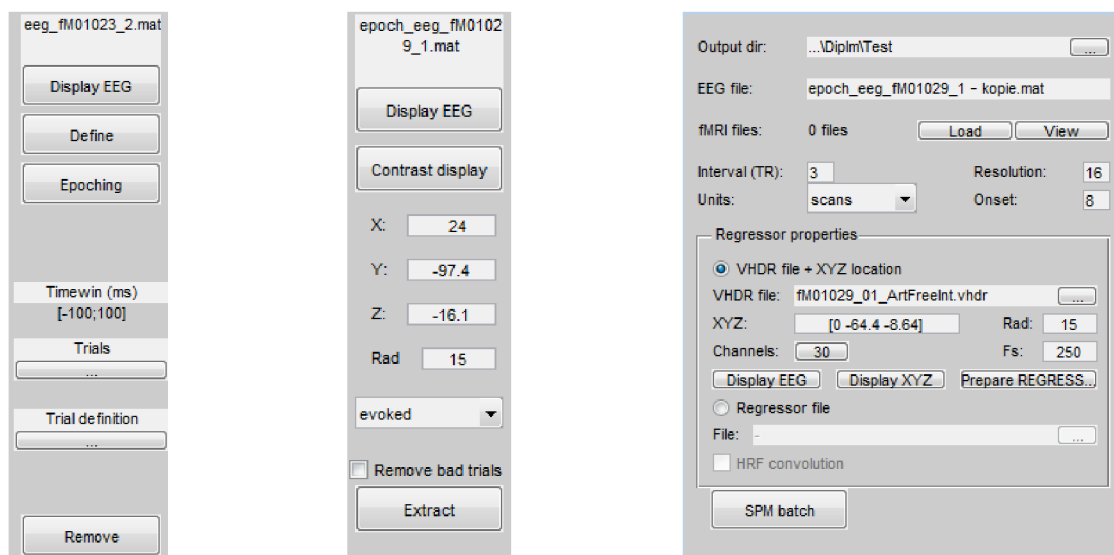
eeg_fM01023_2.mat

Display EEG

Define

Epoching

Timewin (ms)
[-100;100]

Trials
...

Trial definition
...

Remove

epoch_eeg_fM01029_1.mat

Display EEG

Contrast display

X: 24

Y: -97.4

Z: -16.1

Rad 15

evoked

Remove bad trials

Extract

Output dir: ...\Diplm\Test ...

EEG file: epoch_eeg_fM01029_1 - kopie.mat

fMRI files: 0 files Load View

Interval (TR): 3 Resolution: 16
Units: scans Onset: 8

Regressor properties

VHDR file + XYZ location
VHDR file: fM01029_01_ArtFreeInt.vhdr ...
XYZ: [0 -64.4 -8.64] Rad: 15
Channels: 30 Fs: 250
Display EEG Display XYZ Prepare REGRESS...
Regressor file
File: - ...
HRF convolution

SPM batch